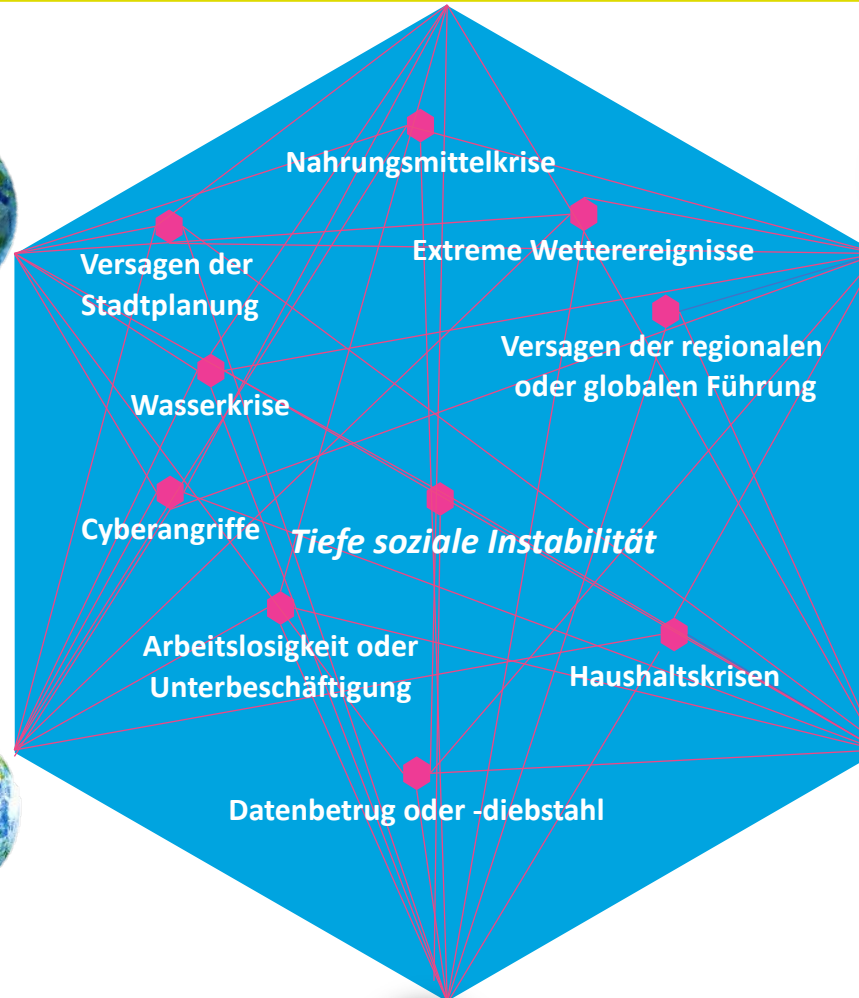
Nahrungsmittelkrise

Versagen der Stadtplanung

Extreme Wetterereignisse

Versagen der regionalen oder globalen Führung

Wasserkrise

Cyberangriffe

Tiefe soziale Instabilität

Arbeitslosigkeit oder Unterbeschäftigung

Haushaltskrisen

Datenbetrug oder -diebstahl